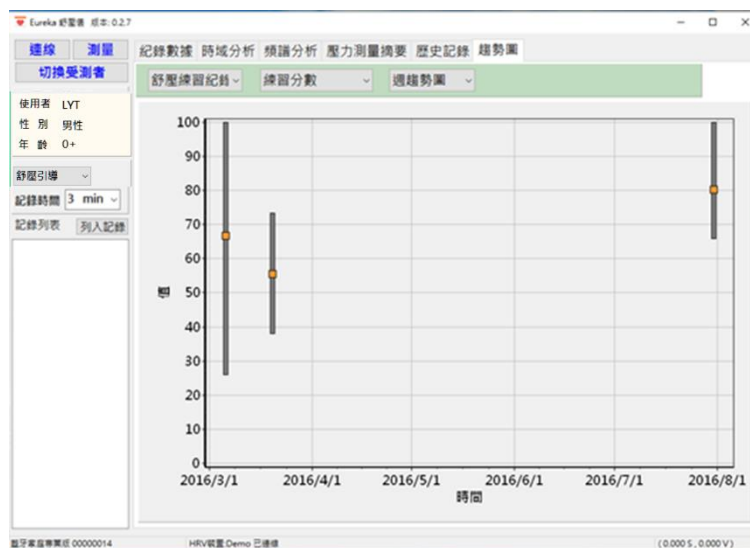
Eureka 舒壓儀 版本: 0.2.7

連線 測量
切換受測者

使用者 LYT
性 別 男性
年 齡 0+

舒壓引導
記錄時間 3 min
記錄列表 列入記錄

紀錄數據 時域分析 頻譜分析 壓力測量摘要 歷史記錄 趨勢圖

舒壓練習紀錄 練習分數 週趨勢圖

100
90
80
70
60
50
40
30
20
10
0

值

2016/3/1 2016/4/1 2016/5/1 2016/6/1 2016/7/1 2016/8/1
時間

藍牙裝置專業版 00000014 HRV裝置:Demo 已連線 ( 0.000 S , 0.000 V )